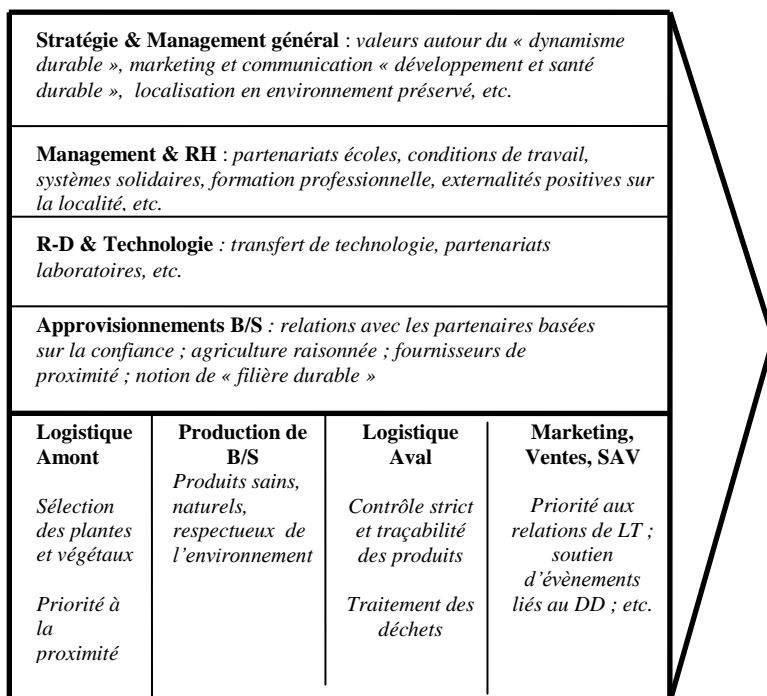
**Stratégie & Management général** : *valeurs autour du « dynamisme durable », marketing et communication « développement et santé durable », localisation en environnement préservé, etc.*

**Management & RH** : *partenariats écoles, conditions de travail, systèmes solidaires, formation professionnelle, externalités positives sur la localité, etc.*

**R-D & Technologie** *: transfert de technologie, partenariats laboratoires, etc.*

**Approvisionnements B/S** *: relations avec les partenaires basées sur la confiance ; agriculture raisonnée ; fournisseurs de proximité ; notion de « filière durable »*

| **Logistique Amont** | **Production de B/S** | **Logistique Aval** | **Marketing, Ventes, SAV** |
|---|---|---|---|
| *Sélection des plantes et végétaux*<br><br>*Priorité à la proximité* | *Produits sains, naturels, respectueux de l'environnement* | *Contrôle strict et traçabilité des produits*<br><br>*Traitement des déchets* | *Priorité aux relations de LT ; soutien d'évènements liés au DD ; etc.* |